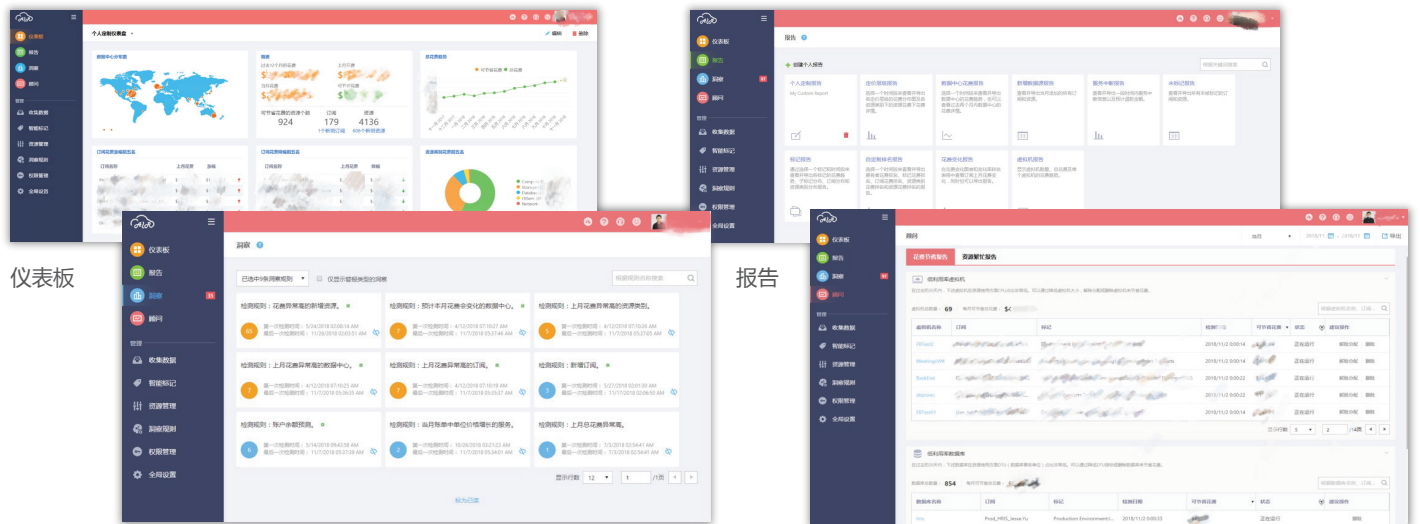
仪表板
报告
洞察
顾问
管理
收集数据
智能标记
资源管理
洞察规则
权限管理
全局设置

个人定制仪表盘
编辑
删除
数据中心分布图
报表
成本趋势图
过去12个月的花费
上月花费
当月花费
可节省花费
可节省花费的资源个数
订阅
资源
924
179
4136
订阅资源未标记成本
订阅资源标签成本
资源类型花费成本

仪表板

仪表板
报告
洞察
顾问
管理
收集数据
智能标记
资源管理
洞察规则
权限管理
全局设置

报告
创建个人报告
个人定制报告
My Custom Report
虚拟资源报告
数据中心花费报告
新增资源报告
服务中断报告
未标记报告
标记报告
自定标签报告
花费变化报告
虚拟机报告

报告

仪表板
报告
洞察
顾问
管理
收集数据
智能标记
资源管理
洞察规则
权限管理
全局设置

洞察
已选中所有洞察规则
仅显示相关的洞察
根据规则名称搜索
检测规则：花费异常高的新增资源。
检测规则：预计本月花费会变化的数据中心。
检测规则：上月花费异常高的资源类别。
检测规则：上月花费异常高的数据中心。
检测规则：上月花费异常高的订阅。
检测规则：新增订阅。
检测规则：账户余额预测。
检测规则：当月每单单价与价格增长的服务。
检测规则：上月总花费异常。
第一次检测时间：
最后一次检测时间：
显示行数
12
1
/1页
标为已读

仪表板
报告
洞察
顾问
管理
收集数据
智能标记
资源管理
洞察规则
权限管理
全局设置

顾问
导出
花费节省报告
资源能力报告
低利用率虚拟机
虚拟机总数量：
69
每月可节省花费：
$
虚拟机名称
订阅
标记
检测日期
可节省花费
状态
建议操作
2018/11/2 0:00:14
正在运行
2018/11/2 0:00:22
解除分配
删除
低利用率数据库
数据库总数量：
854
每月可节省花费：
数据库名称
订阅
标记
检测日期
可节省花费
状态
建议操作
Prod_HRIS_Jesse.Yu
Production Environment
2018/11/2 0:00:53
正在运行
删除